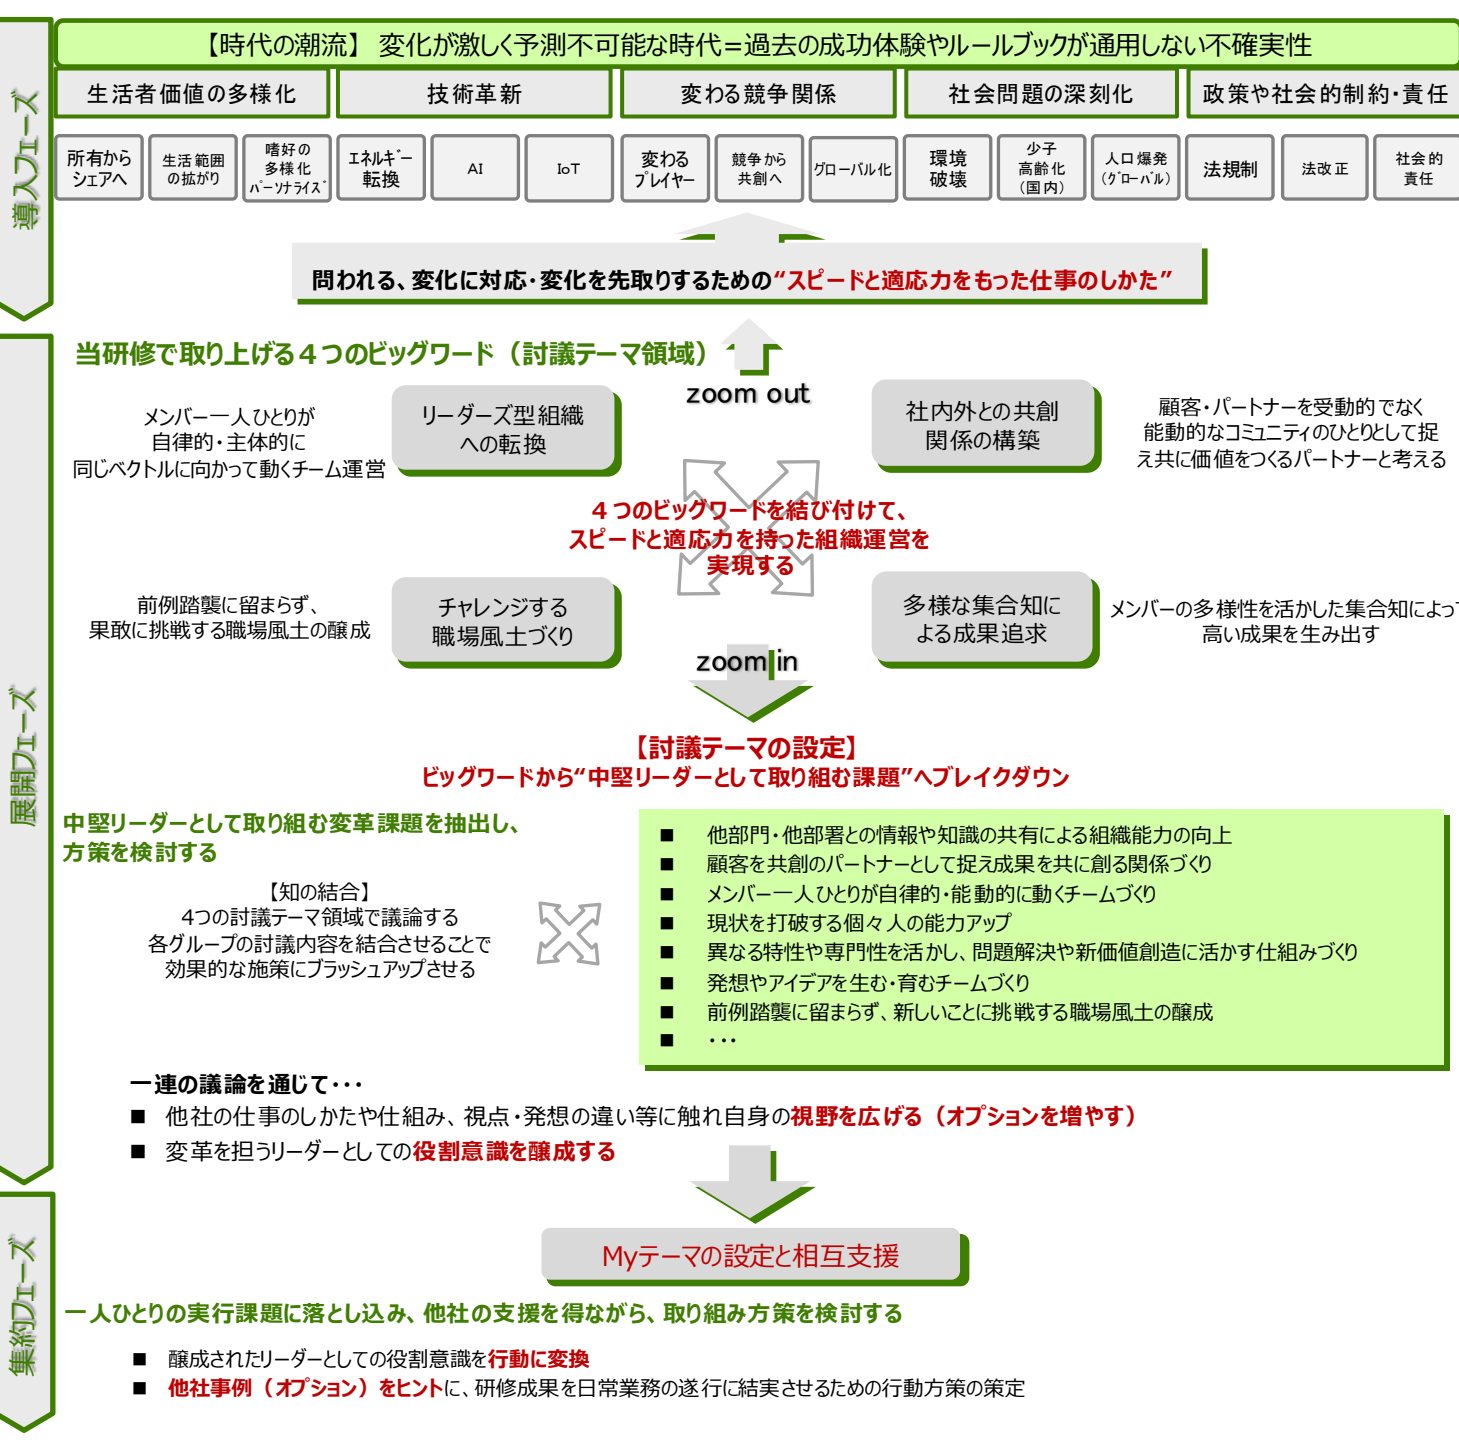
導入フェーズ

【時代の潮流】 変化が激しく予測不可能な時代＝過去の成功体験やルールブックが通用しない不確実性

| 生活者価値の多様化 | 技術革新 | 変わる競争関係 | 社会問題の深刻化 | 政策や社会的制約・責任 |
|---|---|---|---|---|

| 所有からシェアへ | 生活範囲の拡がり | 嗜好の多様化 パーソナライズ | エネルギー転換 | AI | IoT | 変わるプレイヤー | 競争から共創へ | グローバル化 | 環境破壊 | 少子高齢化（国内） | 人口爆発（グローバル） | 法規制 | 法改正 | 社会的責任 |
|---|---|---|---|---|---|---|---|---|---|---|---|---|---|---|

問われる、変化に対応・変化を先取りするための“スピードと適応力をもった仕事のしかた”

展開フェーズ

当研修で取り上げる４つのビッグワード（討議テーマ領域）

zoom out

メンバー一人ひとりが自律的・主体的に同じベクトルに向かって動くチーム運営

リーダーズ型組織への転換

社内外との共創関係の構築

顧客・パートナーを受動的でなく能動的なコミュニティのひとりとして捉え共に価値をつくるパートナーと考える

４つのビッグワードを結び付けて、スピードと適応力を持った組織運営を実現する

前例踏襲に留まらず、果敢に挑戦する職場風土の醸成

チャレンジする職場風土づくり

多様な集合知による成果追求

メンバーの多様性を活かした集合知によっ高い成果を生み出す

zoom in

【討議テーマの設定】
ビッグワードから“中堅リーダーとして取り組む課題”へブレイクダウン

中堅リーダーとして取り組む変革課題を抽出し、方策を検討する

【知の結合】
4つの討議テーマ領域で議論する
各グループの討議内容を結合させることで
効果的な施策にブラッシュアップさせる

■ 他部門・他部署との情報や知識の共有による組織能力の向上
■ 顧客を共創のパートナーとして捉え成果を共に創る関係づくり
■ メンバー一人ひとりが自律的・能動的に動くチームづくり
■ 現状を打破する個々人の能力アップ
■ 異なる特性や専門性を活かし、問題解決や新価値創造に活かす仕組みづくり
■ 発想やアイデアを生む・育むチームづくり
■ 前例踏襲に留まらず、新しいことに挑戦する職場風土の醸成
■ ･･･

一連の議論を通じて･･･
■ 他社の仕事のしかたや仕組み、視点・発想の違い等に触れ自身の視野を広げる（オプションを増やす）
■ 変革を担うリーダーとしての役割意識を醸成する

集約フェーズ

Myテーマの設定と相互支援

一人ひとりの実行課題に落とし込み、他社の支援を得ながら、取り組み方策を検討する

■ 醸成されたリーダーとしての役割意識を行動に変換
■ 他社事例（オプション）をヒントに、研修成果を日常業務の遂行に結実させるための行動方策の策定